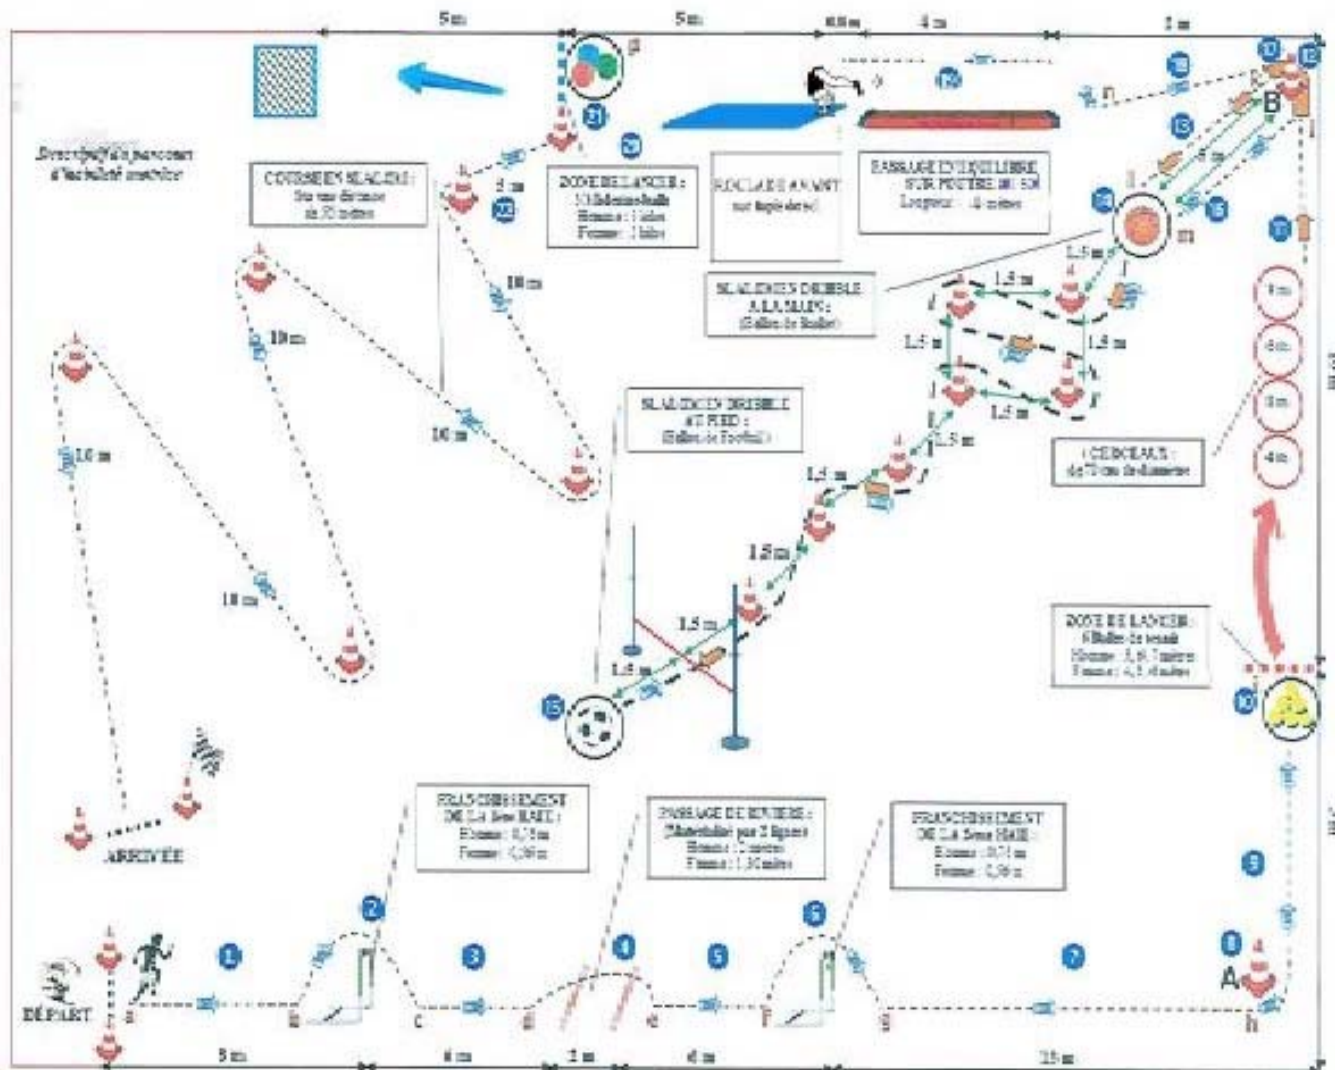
5m
5m
0,8 m
4 m
2 m
Descriptif du parcours d'habileté motrice
COURSE EN SLALOM : Sur une distance de 30 mètres
5 m
ZONE DE LANCER : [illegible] Homme : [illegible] Femme : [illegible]
ROULADE AVANT sur tapis de sol
PASSAGE EN EQUILIBRE SUR POUTRE DE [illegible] Longueur : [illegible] mètres
B
1,5 m
SLALOM EN DRIBBLE A LA MAIN : (Ballon de Basket)
10 m
10 m
10 m
10 m
10 m
1,5 m
1,5 m
1,5 m
1,5 m
1,5 m
SLALOM EN DRIBBLE AU PIED : (Ballon de Football)
CERCEAUX : de 70 cm de diamètre
4 m
4 m
4 m
4 m
1,5 m
1,5 m
1,5 m
1,5 m
ZONE DE LANCER : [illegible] Homme : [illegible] Femme : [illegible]
ARRIVÉE
FRANCHISSEMENT DE LA 1ère HAIE : Homme : 0,75 m Femme : 0,50 m
PASSAGE DE RIVIERE : (Matérialisée par 2 lignes) Homme : 2 mètres Femme : 1,50 mètres
FRANCHISSEMENT DE LA 2ème HAIE : Homme : 0,75 m Femme : 0,50 m
DÉPART
a b c d e f g h
A
5 m
4 m
2 m
4 m
25 m